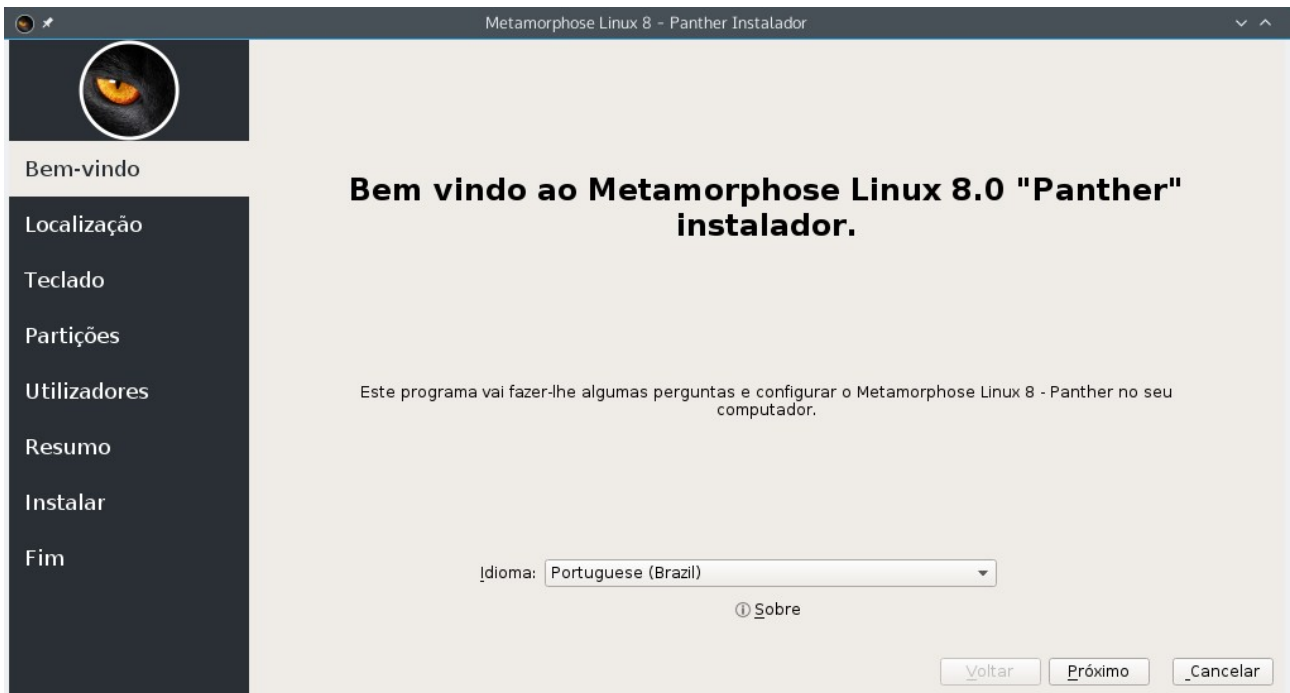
Metamorphose Linux 8 - Panther Instalador

Bem-vindo
Localização
Teclado
Partições
Utilizadores
Resumo
Instalar
Fim

Bem vindo ao Metamorphose Linux 8.0 "Panther" instalador.

Este programa vai fazer-lhe algumas perguntas e configurar o Metamorphose Linux 8 - Panther no seu computador.

Idioma: Portuguese (Brazil)

Sobre

Voltar Próximo Cancelar